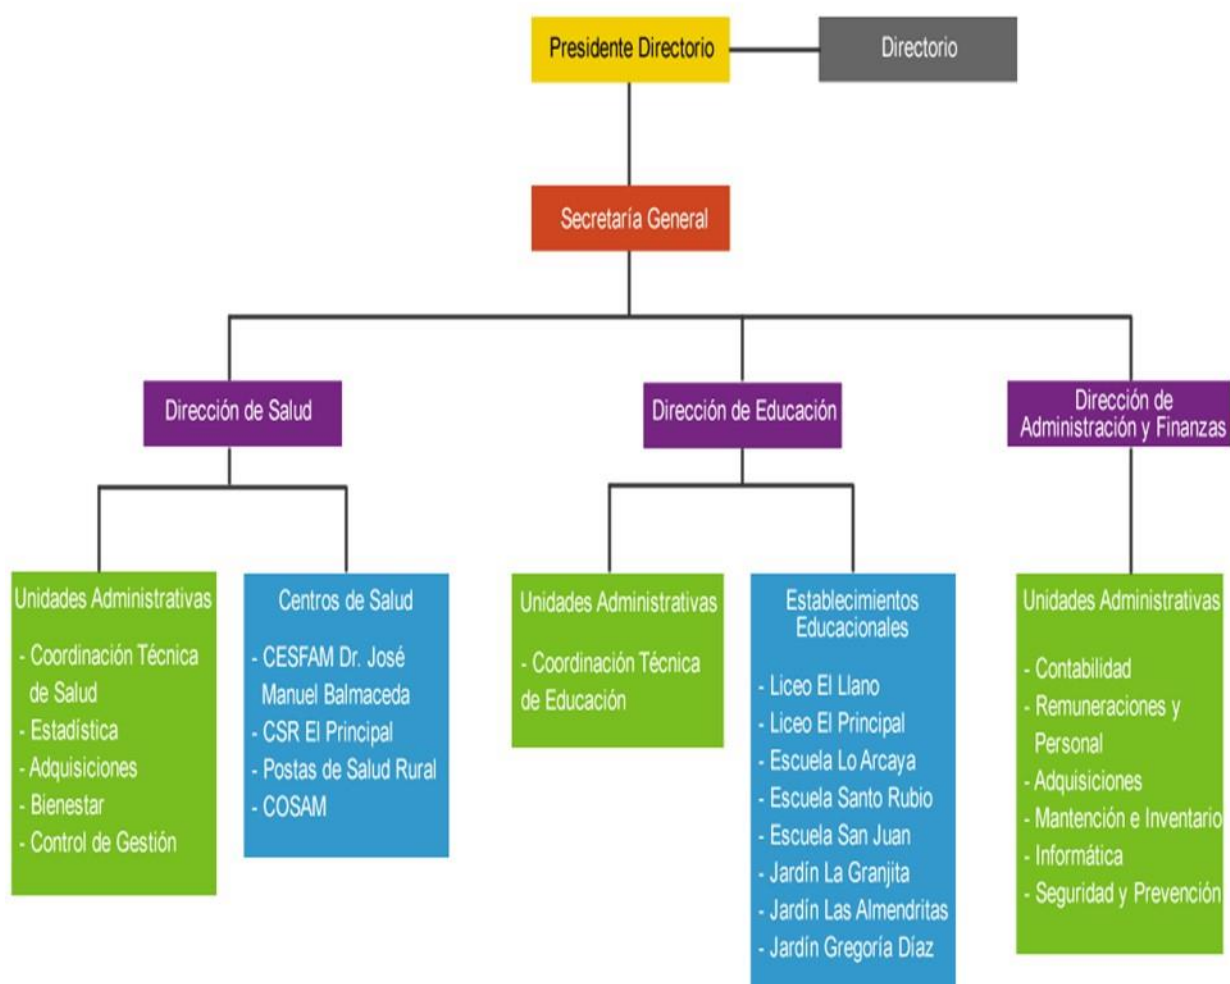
Presidente Directorio

Directorio

Secretaría General

Dirección de Salud

Dirección de Educación

Dirección de Administración y Finanzas

Unidades Administrativas

- Coordinación Técnica de Salud
- Estadística
- Adquisiciones
- Bienestar
- Control de Gestión

Centros de Salud

- CESFAM Dr. José Manuel Balmaceda
- CSR El Principal
- Postas de Salud Rural
- COSAM

Unidades Administrativas

- Coordinación Técnica de Educación

Establecimientos Educacionales

- Liceo El Llano
- Liceo El Principal
- Escuela Lo Arcaya
- Escuela Santo Rubio
- Escuela San Juan
- Jardín La Granjita
- Jardín Las Almendritas
- Jardín Gregoría Díaz

Unidades Administrativas

- Contabilidad
- Remuneraciones y Personal
- Adquisiciones
- Mantención e Inventario
- Informática
- Seguridad y Prevención